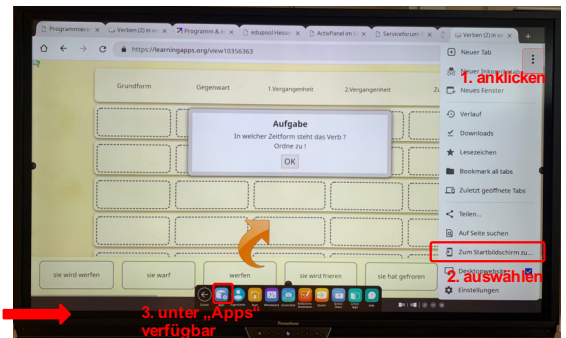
Programmier | Verben (2) in | Programm & A | edupool Hesse | ActivPanel im | Serviceforum | Verben (2) in

https://learningapps.org/view10356363

Grundform | Gegenwart | 1.Vergangenheit | 2.Vergangenheit | Zu

Aufgabe
In welcher Zeitform steht das Verb ?
Ordne zu !
OK

sie wird werfen | sie warf | werfen | sie wird frieren | sie hat gefroren

Neuer Tab
Neuer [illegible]
1. anklicken
Neues Fenster
Verlauf
Downloads
Lesezeichen
Bookmark all tabs
Zuletzt geöffnete Tabs
Teilen...
Auf Seite suchen
Zum Startbildschirm zu...
Desktopwebsite
2. auswählen
Einstellungen

3. unter „Apps" verfügbar

Promethean